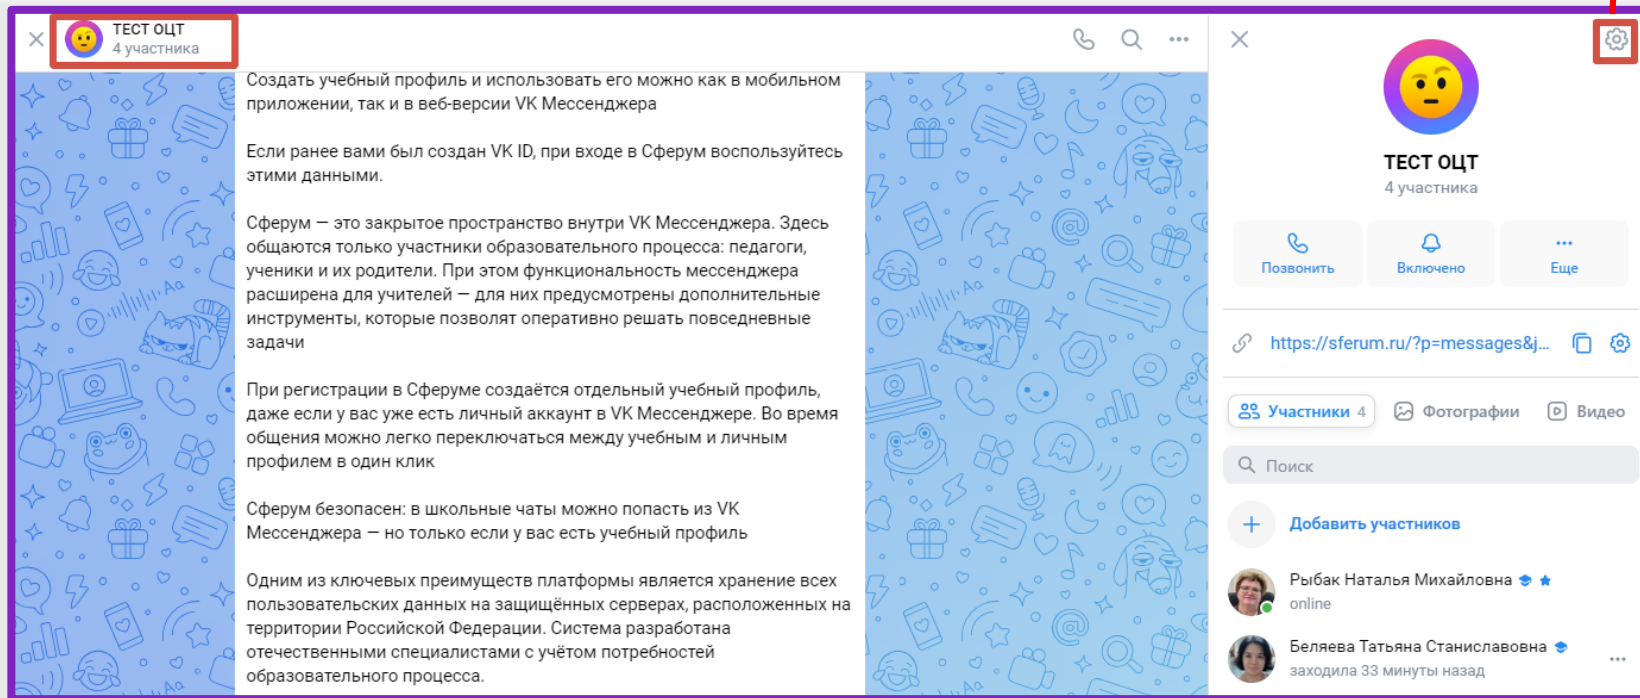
ТЕСТ ОЦТ
4 участника

Создать учебный профиль и использовать его можно как в мобильном приложении, так и в веб-версии VK Мессенджера

Если ранее вами был создан VK ID, при входе в Сферум воспользуйтесь этими данными.

Сферум — это закрытое пространство внутри VK Мессенджера. Здесь общаются только участники образовательного процесса: педагоги, ученики и их родители. При этом функциональность мессенджера расширена для учителей — для них предусмотрены дополнительные инструменты, которые позволят оперативно решать повседневные задачи

При регистрации в Сферуме создаётся отдельный учебный профиль, даже если у вас уже есть личный аккаунт в VK Мессенджере. Во время общения можно легко переключаться между учебным и личным профилем в один клик

Сферум безопасен: в школьные чаты можно попасть из VK Мессенджера — но только если у вас есть учебный профиль

Одним из ключевых преимуществ платформы является хранение всех пользовательских данных на защищённых серверах, расположенных на территории Российской Федерации. Система разработана отечественными специалистами с учётом потребностей образовательного процесса.

ТЕСТ ОЦТ
4 участника

Позвонить
Включено
Еще

https://sferum.ru/?p=messages&j...

Участники 4
Фотографии
Видео

Поиск

Добавить участников

Рыбак Наталья Михайловна
online

Беляева Татьяна Станиславовна
заходила 33 минуты назад